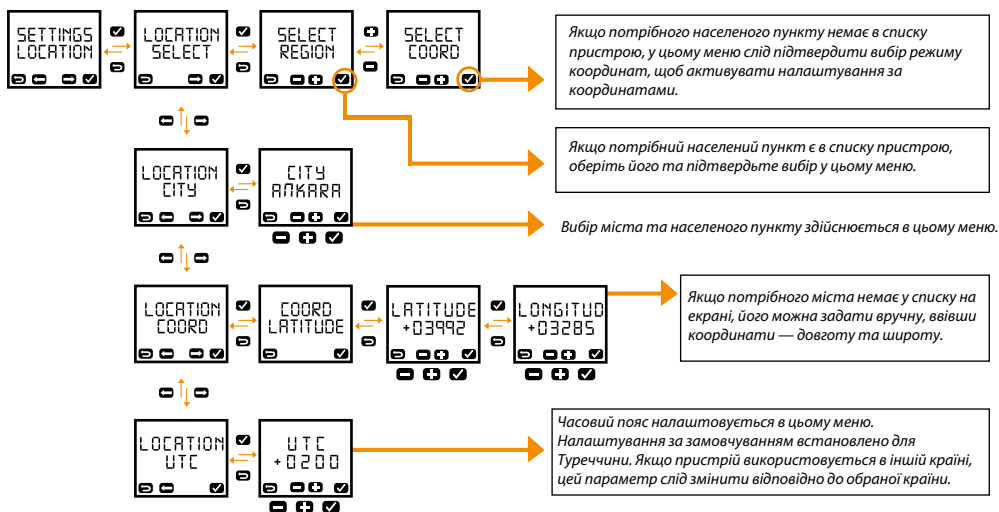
SETTINGS LOCATION

LOCATION SELECT

SELECT REGION

SELECT COORD

Якщо потрібного населеного пункту немає в списку пристрою, у цьому меню слід підтвердити вибір режиму координат, щоб активувати налаштування за координатами.

Якщо потрібний населений пункт є в списку пристрою, оберіть його та підтвердьте вибір у цьому меню.

LOCATION CITY

CITY ANKARA

Вибір міста та населеного пункту здійснюється в цьому меню.

LOCATION COORD

COORD LATITUDE

LATITUDE +03992

LONGITUD +03285

Якщо потрібного міста немає у списку на екрані, його можна задати вручну, ввівши координати — довготу та широту.

LOCATION UTC

UTC +0200

Часовий пояс налаштовується в цьому меню. Налаштування за замовчуванням встановлено для Туреччини. Якщо пристрій використовується в іншій країні, цей параметр слід змінити відповідно до обраної країни.